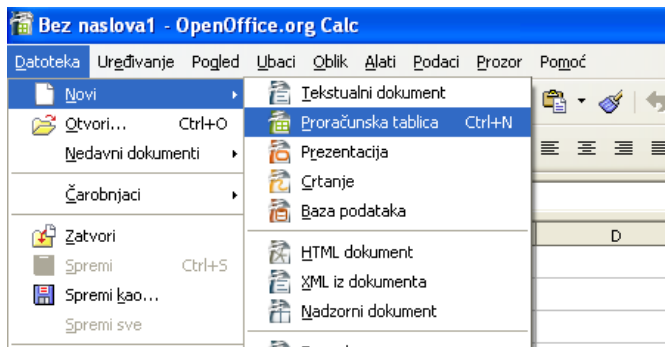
Bez naslova1 - OpenOffice.org Calc

Datoteka Uređivanje Pogled Ubaci Oblik Alati Podaci Prozor Pomoć

Novi
Otvori... Ctrl+O
Nedavni dokumenti
Čarobnjaci
Zatvori
Spremi Ctrl+S
Spremi kao...
Spremi sve

Tekstualni dokument
Proračunska tablica Ctrl+N
Prezentacija
Crtanje
Baza podataka
HTML dokument
XML iz dokumenta
Nadzorni dokument

D